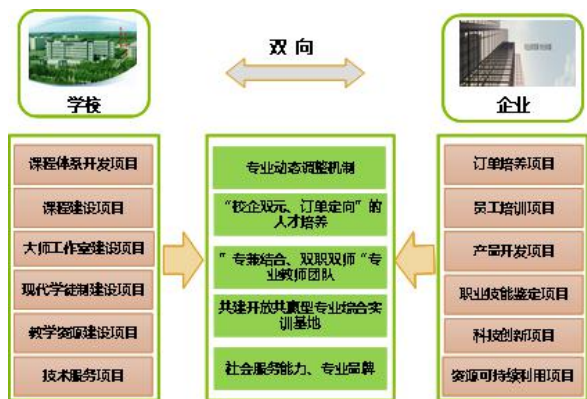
双向

学校

企业

课程体系开发项目

课程建设项目

大师工作室建设项目

现代学徒制建设项目

教学资源建设项目

技术服务项目

专业动态调整机制

“校企双元、订单定向”的人才培养

”专兼结合、双职双师“专业教师团队

共建开放共赢型专业综合实训基地

社会服务能力、专业品牌

订单培养项目

员工培训项目

产品开发项目

职业技能鉴定项目

科技创新项目

资源可持续利用项目